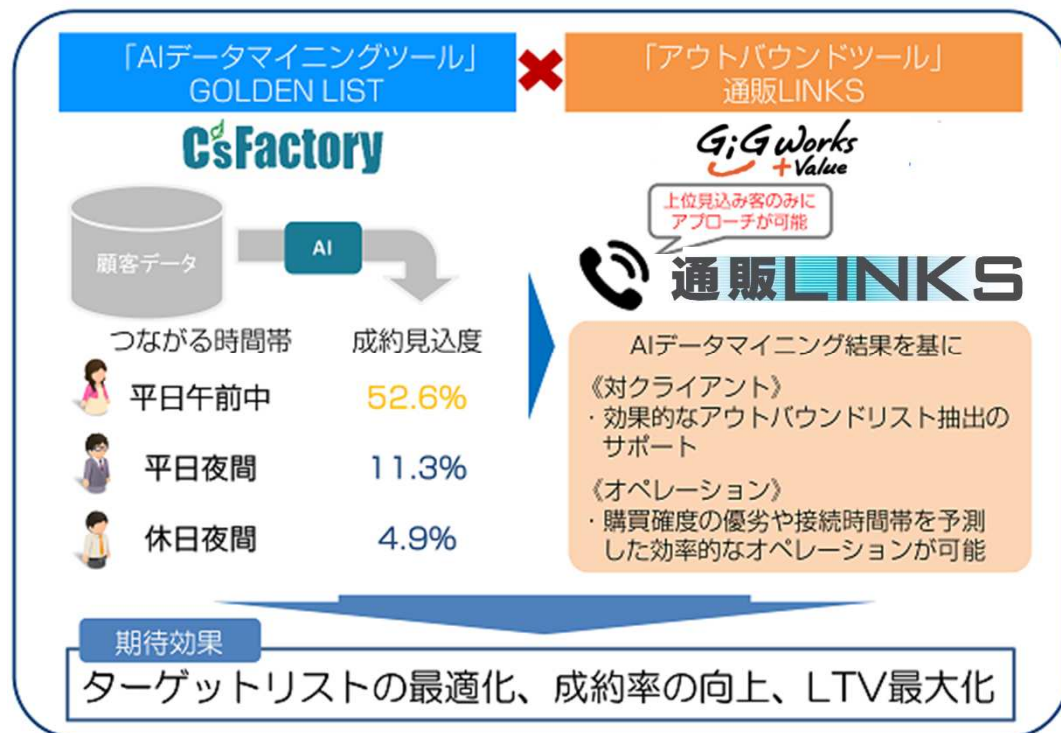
「AIデータマイニングツール」
GOLDEN LIST

「アウトバウンドツール」
通販LINKS

C's Factory

GiG works +Value

顧客データ

AI

上位見込み客のみにアプローチが可能

通販LINKS

つながる時間帯 成約見込度

| | |
|---|---|
| 平日午前中 | 52.6% |
| 平日夜間 | 11.3% |
| 休日夜間 | 4.9% |

AIデータマイニング結果を基に
《対クライアント》
・効果的なアウトバウンドリスト抽出のサポート
《オペレーション》
・購買確度の優劣や接続時間帯を予測した効率的なオペレーションが可能

期待効果
ターゲットリストの最適化、成約率の向上、LTV最大化